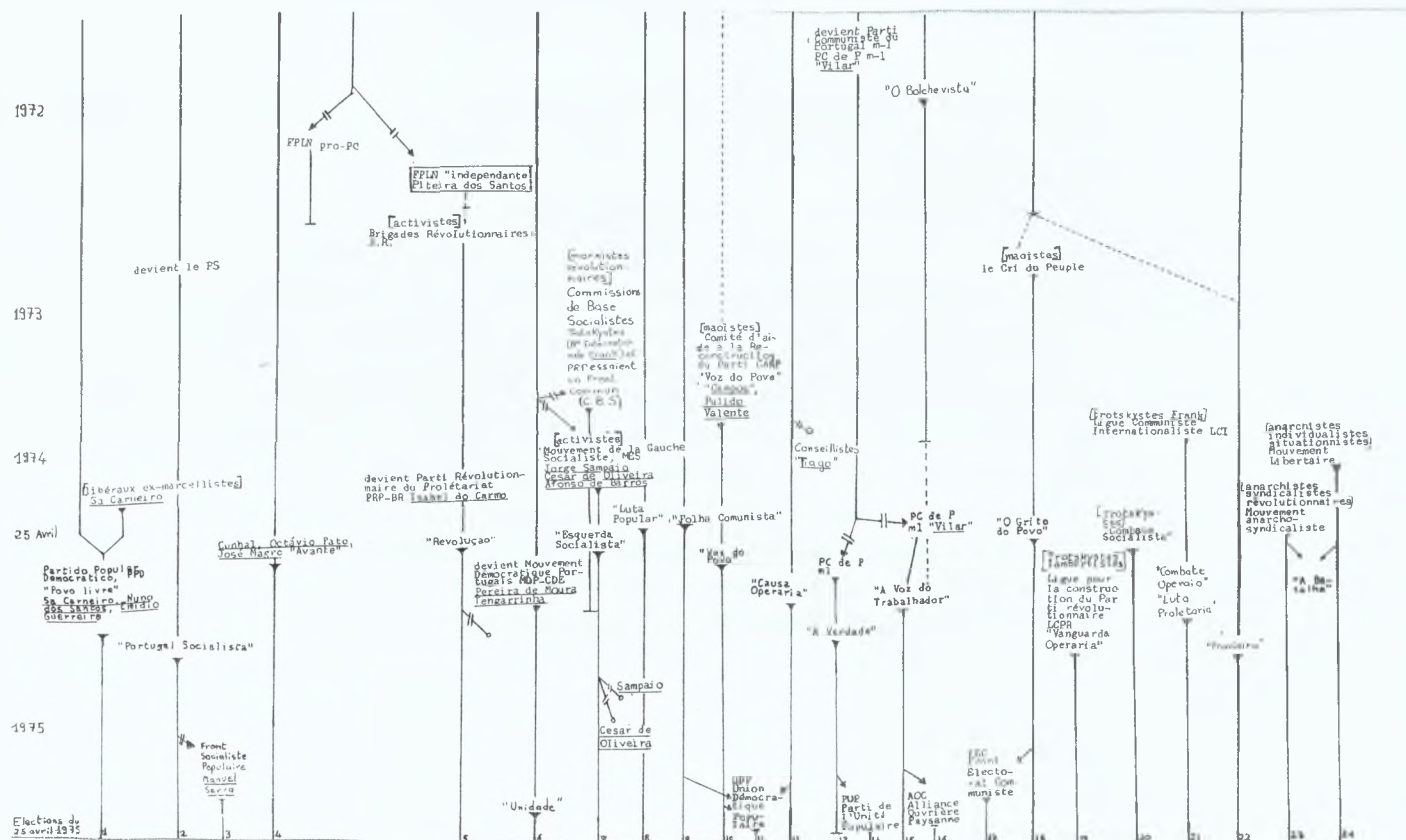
1972

1973

1974

25 Avril

1975

Elections du 25 avril 1975

devient le PS

[libéraux ex-marcellistes]
Sa Carneiro

Partido Popular Democratico, PPD
"Povo livre"
Sa Carneiro, Nuno dos Santos, Emidio Guerreiro

"Portugal Socialista"

Front Socialiste Populaire
Manuel Serra

Cunhal, Octávio Pato, José Magro "Avante"

FPLN pro-PC

FPLN "independante"
Piteira dos Santos

[activistes]
Brigades Révolutionnaires
B.R

devient Parti Révolutionnaire du Prolétariat
PRP-BR Isabel do Carmo

"Revolução"

devient Mouvement Démocratique Portugais MDP-CDE
Pereira de Moura
Tengarrinha

"Unidade"

[marxistes révolutionnaires]
Commissions de Base Socialistes
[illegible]
(C.B.S)

[activistes]
Mouvement de la Gauche Socialiste, MES
Jorge Sampaio
Cesar de Oliveira
Afonso de Barros

"Esquerda Socialista"

Sampaio

Cesar de Oliveira

"Luta Popular"

"Folha Comunista"

[maoistes]
Comité d'aide à la Reconstruction du Parti CARP
"Voz do Povo"
"Grupos"
Pulido Valente

"Voz do Povo"

UDP
Union Démocratique Populaire

Conseillistes
"Tiago"

"Causa Operaria"

devient Parti Communiste du Portugal m-l
PC de P m-l
"Vilar"

"O Bolchevista"

PC de P ml

PC de P ml "Vilar"

"A Verdade"

"A Voz do Trabalhador"

PUP
Parti de l'Unité Populaire

AOC
Alliance Ouvrière Paysanne

[maoistes]
le Cri du Peuple

"O Grito do Povo"

FEC
Front Electoral Communiste

[trotskystes Frank]
Ligue Communiste Internationaliste LCI

[trotskystes lambertistes]
Ligue pour la construction du Parti révolutionnaire LCPR
"Vanguarda Operaria"

[trotskystes]
"Combate Socialista"

"Combate Operaio"
"Luta Proletaria"

"Proletario"

[anarchistes individualistes situationnistes]
Mouvement Libertaire

[anarchistes syndicalistes révolutionnaires]
Mouvement anarcho-syndicaliste

"A Batalha"

1 2 3 4 5 6 7 8 9 10 11 12 13 14 15 16 17 18 19 20 21 22 23 24